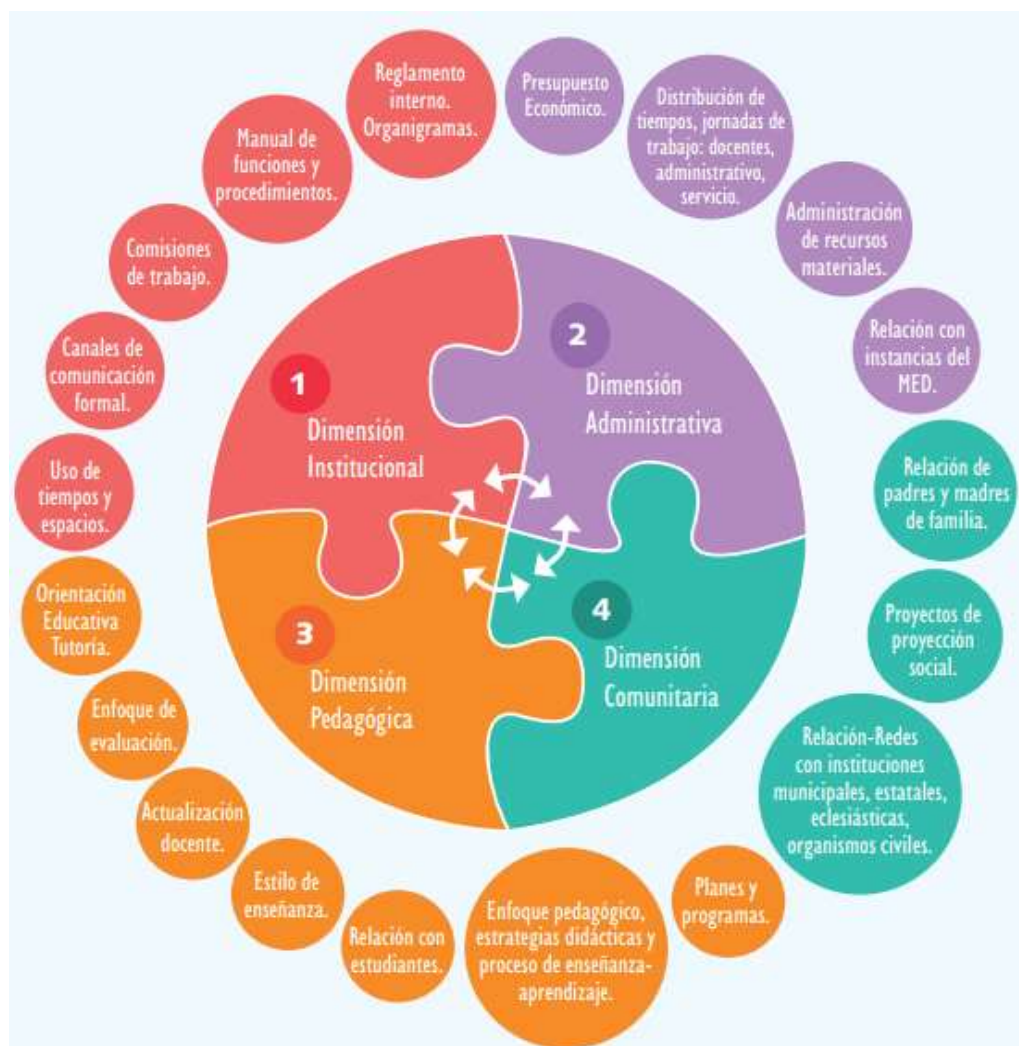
Reglamento interno. Organigramas.

Presupuesto Económico.

Distribución de tiempos, jornadas de trabajo: docentes, administrativo, servicio.

Manual de funciones y procedimientos.

Administración de recursos materiales.

Comisiones de trabajo.

Relación con instancias del MED.

Canales de comunicación formal.

Uso de tiempos y espacios.

1
Dimensión Institucional

2
Dimensión Administrativa

3
Dimensión Pedagógica

4
Dimensión Comunitaria

Relación de padres y madres de familia.

Orientación Educativa Tutoría.

Proyectos de proyección social.

Enfoque de evaluación.

Relación-Redes con instituciones municipales, estatales, eclesiásticas, organismos civiles.

Actualización docente.

Estilo de enseñanza.

Planes y programas.

Relación con estudiantes.

Enfoque pedagógico, estrategias didácticas y proceso de enseñanza-aprendizaje.